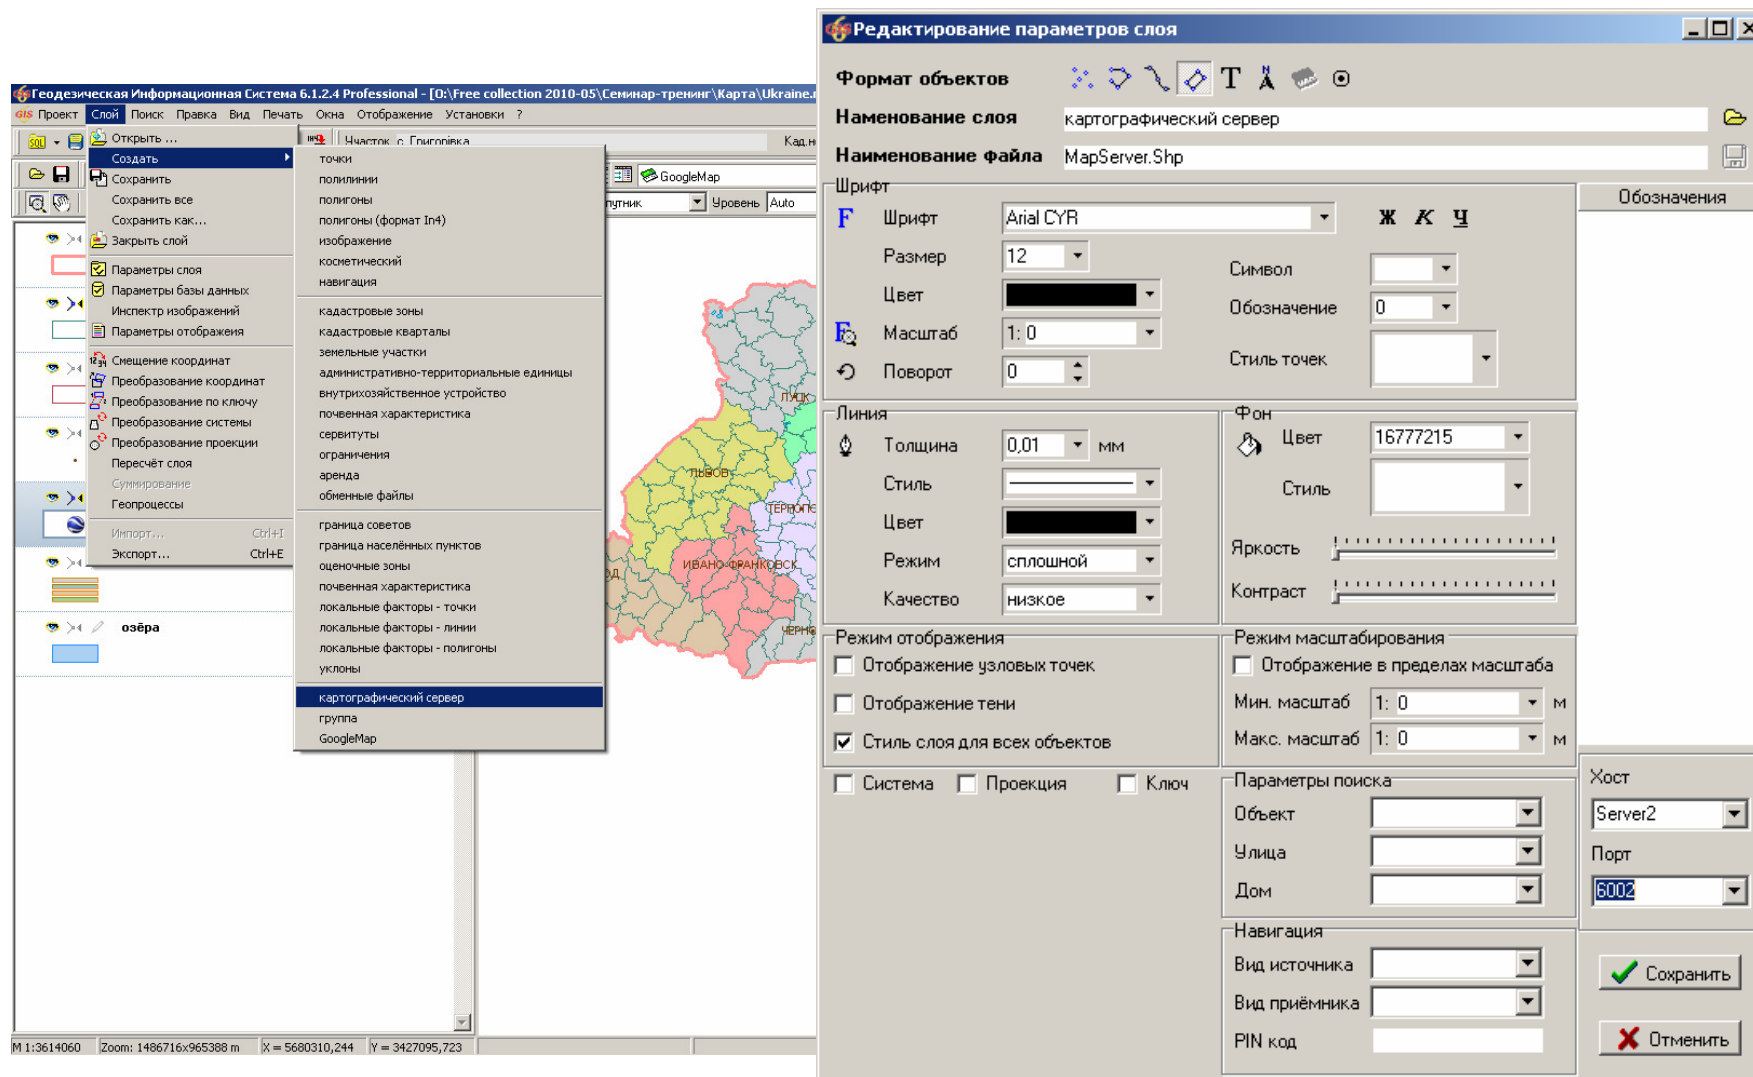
Геодезическая Информационная Система 6.1.2.4 Professional - [O:\Free collection 2010-05\Семинар-тренинг\Карта\Ukraine.

GIS Проект Слой Поиск Правка Вид Печать Окна Отображение Установки ?

Открыть ...
Создать
Сохранить
Сохранить все
Сохранить как...
Закрыть слой
Параметры слоя
Параметры базы данных
Инспектр изображений
Параметры отображения
Смещение координат
Преобразование координат
Преобразование по ключу
Преобразование системы
Преобразование проекции
Пересчёт слоя
Суммирование
Геопроцессы
Импорт... Ctrl+I
Экспорт... Ctrl+E

точки
полилинии
полигоны
полигоны (формат In4)
изображение
косметический
навигация
кадастровые зоны
кадастровые кварталы
земельные участки
административно-территориальные единицы
внутрихозяйственное устройство
почвенная характеристика
сервитуты
ограничения
аренда
обменные файлы
граница советов
граница населённых пунктов
оценочные зоны
почвенная характеристика
локальные факторы - точки
локальные факторы - линии
локальные факторы - полигоны
уклоны
картографический сервер
группа
GoogleMap

Участок с. Григорівка
Кад.н
GoogleMap
путник
Уровень Auto
озёра
ЛУЦК
ЛЬВОВ
ТЕРНОПО
ИВАНО-ФРАНКОВСК
ЧЕРН
М 1:3614060 Zoom: 1486716x965388 m X = 5680310,244 Y = 3427095,723

Редактирование параметров слоя

Формат объектов
Наменование слоя картографический сервер
Наименование файла MapServer.Shp

Шрифт
Шрифт Arial CYR
Ж К Ч
Размер 12
Символ
Цвет
Обозначение 0
Масштаб 1: 0
Стиль точек
Поворот 0

Обозначения

Линия
Толщина 0,01 мм
Стиль
Цвет
Режим сплошной
Качество низкое

Фон
Цвет 16777215
Стиль
Яркость
Контраст

Режим отображения
Отображение узловых точек
Отображение тени
Стиль слоя для всех объектов

Режим масштабирования
Отображение в пределах масштаба
Мин. масштаб 1: 0 м
Макс. масштаб 1: 0 м

Система Проекция Ключ

Параметры поиска
Объект
Улица
Дом

Навигация
Вид источника
Вид приёмника
PIN код

Хост
Server2
Порт
6002

Сохранить
Отменить